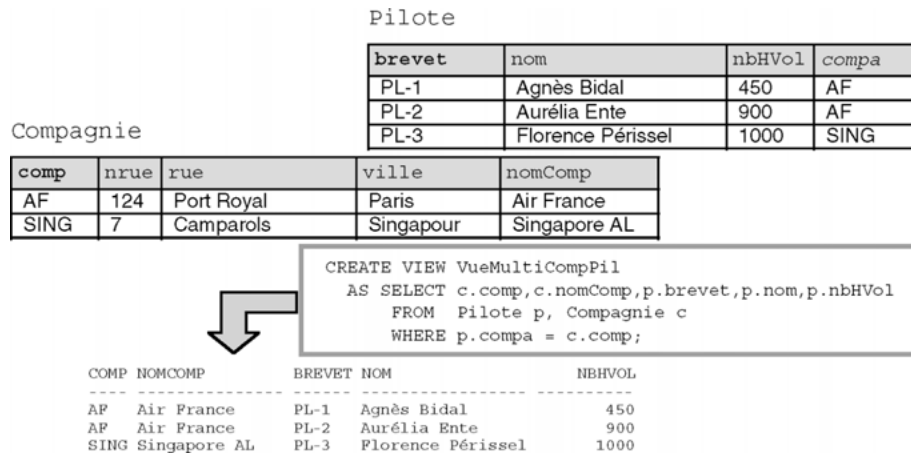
Pilote

| brevet | nom | nbHVol | compa |
|---|---|---|---|
| PL-1 | Agnès Bidal | 450 | AF |
| PL-2 | Aurélia Ente | 900 | AF |
| PL-3 | Florence Périssel | 1000 | SING |

Compagnie

| comp | nrue | rue | ville | nomComp |
|---|---|---|---|---|
| AF | 124 | Port Royal | Paris | Air France |
| SING | 7 | Camparols | Singapour | Singapore AL |

CREATE VIEW VueMultiCompPil
AS SELECT c.comp,c.nomComp,p.brevet,p.nom,p.nbHVol
FROM Pilote p, Compagnie c
WHERE p.compa = c.comp;

COMP NOMCOMP BREVET NOM NBHVOL
---- --------------- ------ ----------------- ----------
AF Air France PL-1 Agnès Bidal 450
AF Air France PL-2 Aurélia Ente 900
SING Singapore AL PL-3 Florence Périssel 1000